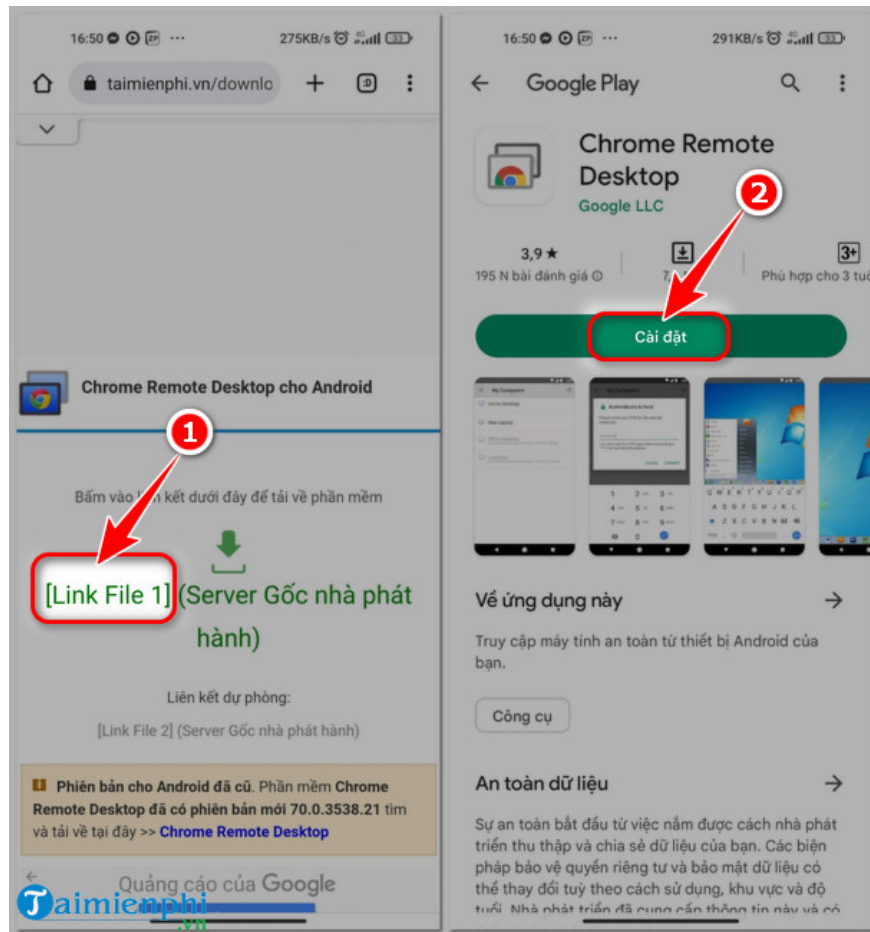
16:50 275KB/s 33

taimienphi.vn/downlo

Chrome Remote Desktop cho Android

1

Bấm vào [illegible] kết dưới đây để tải về phần mềm

[Link File 1] (Server Gốc nhà phát hành)

Liên kết dự phòng:

[Link File 2] (Server Gốc nhà phát hành)

Phiên bản cho Android đã cũ. Phần mềm Chrome Remote Desktop đã có phiên bản mới 70.0.3538.21 tìm và tải về tại đây >> Chrome Remote Desktop

Quảng cáo của Google

16:50 291KB/s 33

Google Play

Chrome Remote Desktop

Google LLC

2

3,9 ★
195 N bài đánh giá

7 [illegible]

3+
Phù hợp cho 3 tuổ

Cài đặt

Về ứng dụng này

Truy cập máy tính an toàn từ thiết bị Android của bạn.

Công cụ

An toàn dữ liệu

Sự an toàn bắt đầu từ việc nắm được cách nhà phát triển thu thập và chia sẻ dữ liệu của bạn. Các biện pháp bảo vệ quyền riêng tư và bảo mật dữ liệu có thể thay đổi tuỳ theo cách sử dụng, khu vực và độ tuổi. Nhà phát triển đã cung cấp thông tin này và có

Taimienphi.vn